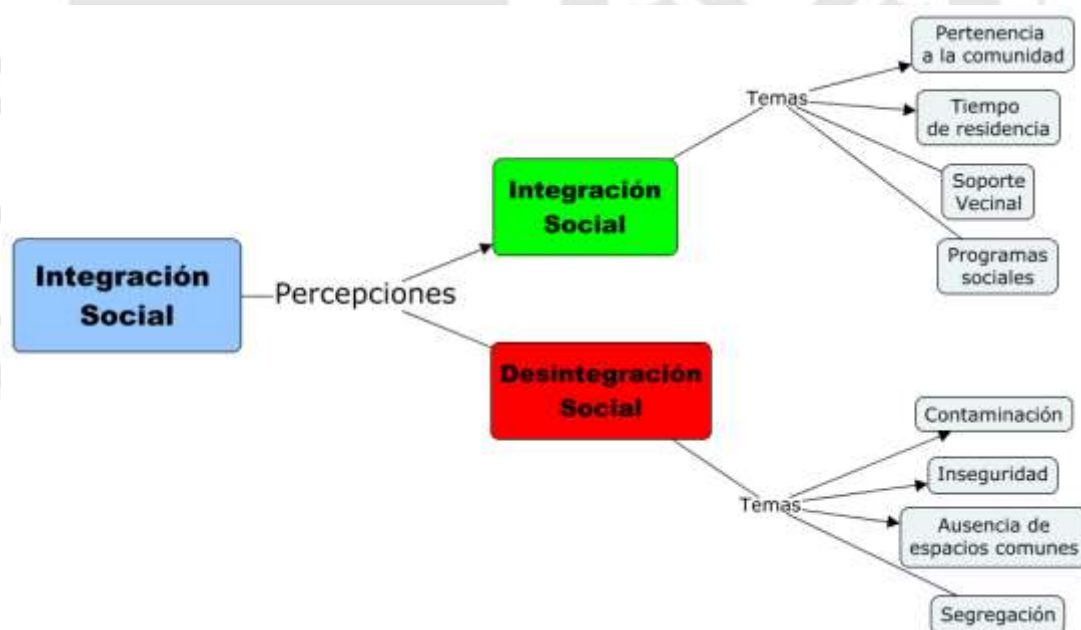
Integración Social

Percepciones

Integración Social

Temas

Pertenencia a la comunidad

Tiempo de residencia

Soporte Vecinal

Programas sociales

Desintegración Social

Temas

Contaminación

Inseguridad

Ausencia de espacios comunes

Segregación